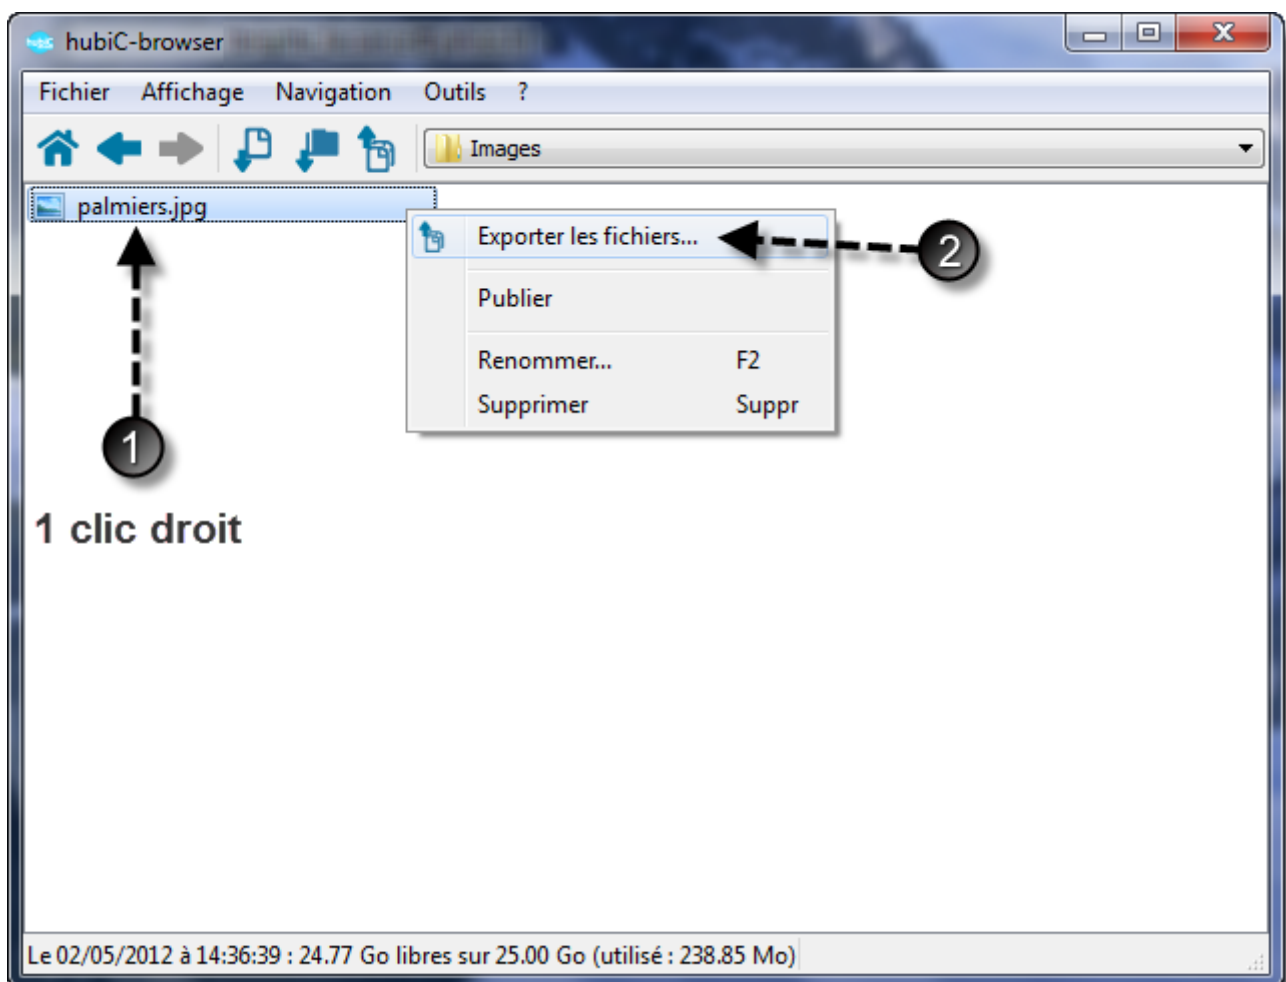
hubiC-browser

Fichier Affichage Navigation Outils ?

Images

palmiers.jpg

Exporter les fichiers...

Publier

Renommer... F2
Supprimer Suppr

2

1

1 clic droit

Le 02/05/2012 à 14:36:39 : 24.77 Go libres sur 25.00 Go (utilisé : 238.85 Mo)